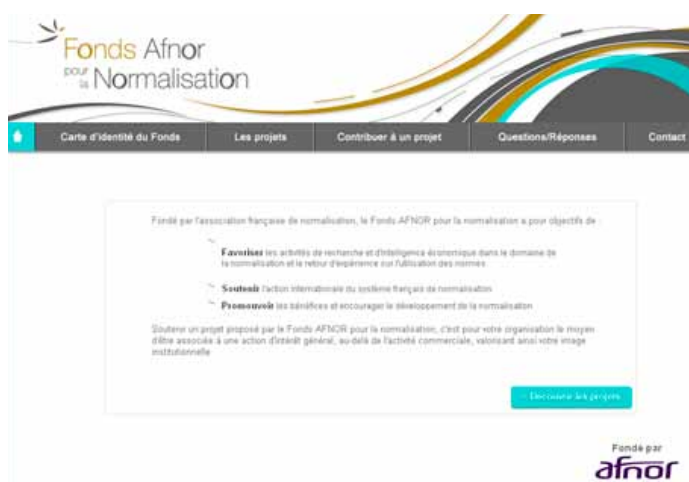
Fonds Afnor pour la Normalisation

Carte d'identité du Fonds | Les projets | Contribuer à un projet | Questions/Réponses | Contact

Fondé par l'association française de normalisation, le Fonds AFNOR pour la normalisation a pour objectifs de :

Favoriser les activités de recherche et d'intelligence économique dans le domaine de la normalisation et le retour d'expérience sur l'utilisation des normes

Soutenir l'action internationale du système français de normalisation

Promouvoir les bénéfices et encourager le développement de la normalisation

Soutenir un projet proposé par le Fonds AFNOR pour la normalisation, c'est pour votre organisation le moyen d'être associée à une action d'intérêt général, au-delà de l'activité commerciale, valorisant ainsi votre image institutionnelle

Découvrir les projets

Fondé par
afnor